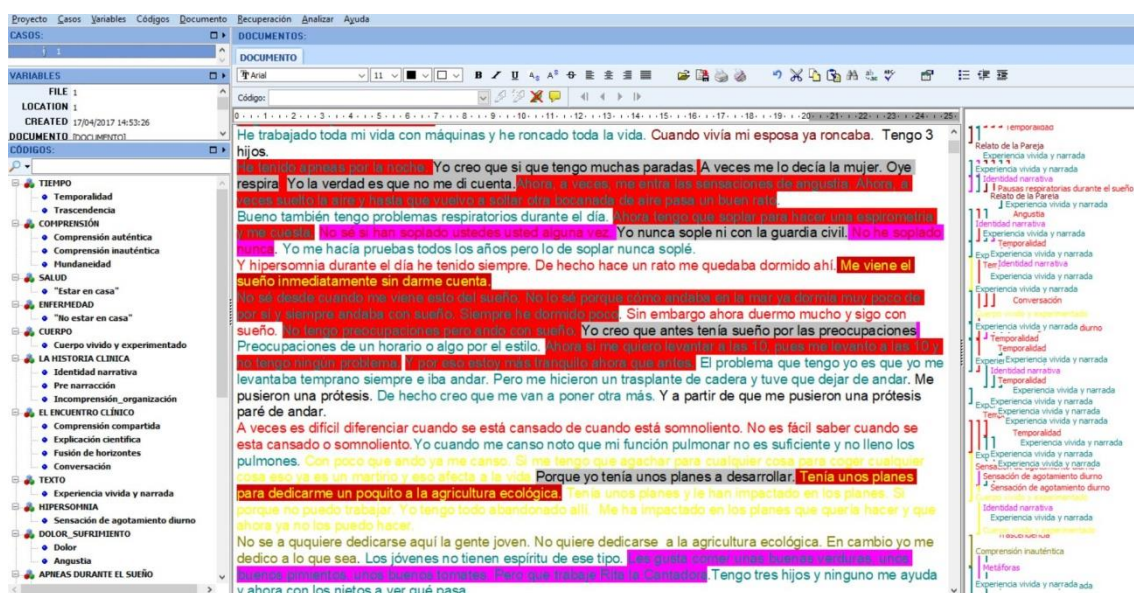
Proyecto Casos Variables Códigos Documento Recuperación Analizar Ayuda

CASOS:
1

VARIABLES
FILE 1
LOCATION 1
CREATED 17/04/2017 14:53:26
DOCUMENTO [DOCUMENTO]

CÓDIGOS:
TIEMPO
Temporalidad
Trascendencia
COMPRENSIÓN
Comprensión auténtica
Comprensión inauténtica
Mundaneidad
SALUD
"Estar en casa"
ENFERMEDAD
"No estar en casa"
CUERPO
Cuerpo vivido y experimentado
LA HISTORIA CLINICA
Identidad narrativa
Pre narracción
Incomprensión_organización
EL ENCUENTRO CLÍNICO
Comprensión compartida
Explicación científica
Fusión de horizontes
Conversación
TEXTO
Experiencia vivida y narrada
HIPERSOMNIA
Sensación de agotamiento diurno
DOLOR_SUFRIMIENTO
Dolor
Angustia
APNEAS DURANTE EL SUEÑO

DOCUMENTOS:
DOCUMENTO
Arial 11
Código:

He trabajado toda mi vida con máquinas y he roncado toda la vida. Cuando vivía mi esposa ya roncaba. Tengo 3 hijos.
He tenido apneas por la noche. Yo creo que si que tengo muchas paradas. A veces me lo decía la mujer. Oye respira. Yo la verdad es que no me di cuenta. Ahora, a veces, me entra las sensaciones de angustia. Ahora, a veces suelto la aire y hasta que vuelvo a soltar otra bocanada de aire pasa un buen rato.
Bueno también tengo problemas respiratorios durante el día. Ahora tengo que soplar para hacer una espirometría y me cuesta. No sé si han soplado ustedes usted alguna vez. Yo nunca sople ni con la guardia civil. No he soplado nunca. Yo me hacía pruebas todos los años pero lo de soplar nunca soplé.
Y hipersomnia durante el día he tenido siempre. De hecho hace un rato me quedaba dormido ahí. Me viene el sueño inmediatamente sin darme cuenta.
No sé desde cuando me viene esto del sueño. No lo sé porque cómo andaba en la mar ya dormía muy poco de por sí y siempre andaba con sueño. Siempre he dormido poco. Sin embargo ahora duermo mucho y sigo con sueño. No tengo preocupaciones pero ando con sueño. Yo creo que antes tenía sueño por las preocupaciones
Preocupaciones de un horario o algo por el estilo. Ahora si me quiero levantar a las 10, pues me levanto a las 10 y no tengo ningún problema. Y por eso estoy más tranquilo ahora que antes. El problema que tengo yo es que yo me levantaba temprano siempre e iba andar. Pero me hicieron un trasplante de cadera y tuve que dejar de andar. Me pusieron una prótesis. De hecho creo que me van a poner otra más. Y a partir de que me pusieron una prótesis paré de andar.
A veces es difícil diferenciar cuando se está cansado de cuando está somnoliento. No es fácil saber cuando se esta cansado o somnoliento. Yo cuando me canso noto que mi función pulmonar no es suficiente y no lleno los pulmones. Con poco que ando ya me canso. Si me tengo que agachar para cualquier cosa para coger cualquier cosa eso ya es un martirio y eso afecta a la vida. Porque yo tenía unos planes a desarrollar. Tenía unos planes para dedicarme un poquito a la agricultura ecológica. Tenía unos planes y le han impactado en los planes. Si porque no puedo trabajar. Yo tengo todo abandonado allí. Me ha impactado en los planes que quería hacer y que ahora ya no los puedo hacer.
No se a ququiere dedicarse aquí la gente joven. No quiere dedicarse a la agricultura ecológica. En cambio yo me dedico a lo que sea. Los jóvenes no tienen espíritu de ese tipo. Les gusta comer unas buenas verduras, unos buenos pimientos, unos buenos tomates. Pero qué trabaje Rita la Cantadora. Tengo tres hijos y ninguno me ayuda y ahora con los nietos a ver qué pasa.

Temporalidad
Relato de la Pareja
Experiencia vivida y narrada
Experiencia vivida y narrada
Identidad narrativa
Pausas respiratorias durante el sueño
Relato de la Pareja
Experiencia vivida y narrada
Angustia
Identidad narrativa
Experiencia vivida y narrada
Temporalidad
Experiencia vivida y narrada
Identidad narrativa
Experiencia vivida y narrada
Experiencia vivida y narrada
Conversación
Experiencia vivida y narrada diurno
Temporalidad
Temporalidad
Experiencia vivida y narrada
Identidad narrativa
Temporalidad
Experiencia vivida y narrada
Experiencia vivida y narrada
Experiencia vivida y narrada
Temporalidad
Experiencia vivida y narrada
Experiencia vivida y narrada
Experiencia vivida y narrada
Sensación de agotamiento diurno
Sensación de agotamiento diurno
Identidad narrativa
Experiencia vivida y narrada
Trascendencia
Comprensión inauténtica
Metáforas
Experiencia vivida y narrada